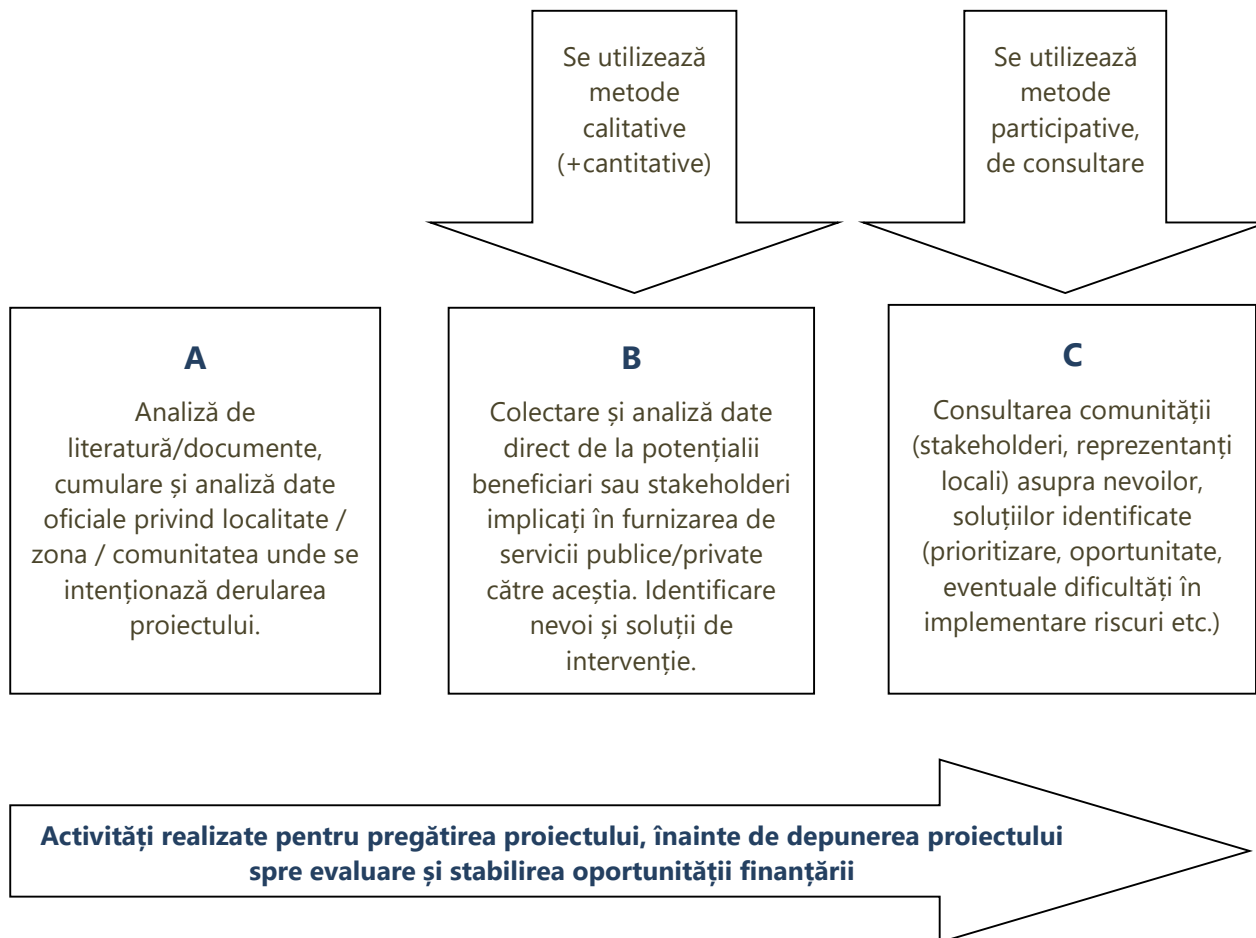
Se utilizează metode calitative (+cantitative)

Se utilizează metode participative, de consultare

A

Analiză de literatură/documente, cumulare și analiză date oficiale privind localitate / zona / comunitatea unde se intenționază derularea proiectului.

B

Colectare și analiză date direct de la potențialii beneficiari sau stakeholderi implicați în furnizarea de servicii publice/private către aceștia. Identificare nevoi și soluții de intervenție.

C

Consultarea comunității (stakeholderi, reprezentanți locali) asupra nevoilor, soluțiilor identificate (prioritizare, oportunitate, eventuale dificultăți în implementare riscuri etc.)

Activități realizate pentru pregătirea proiectului, înainte de depunerea proiectului spre evaluare și stabilirea oportunității finanțării